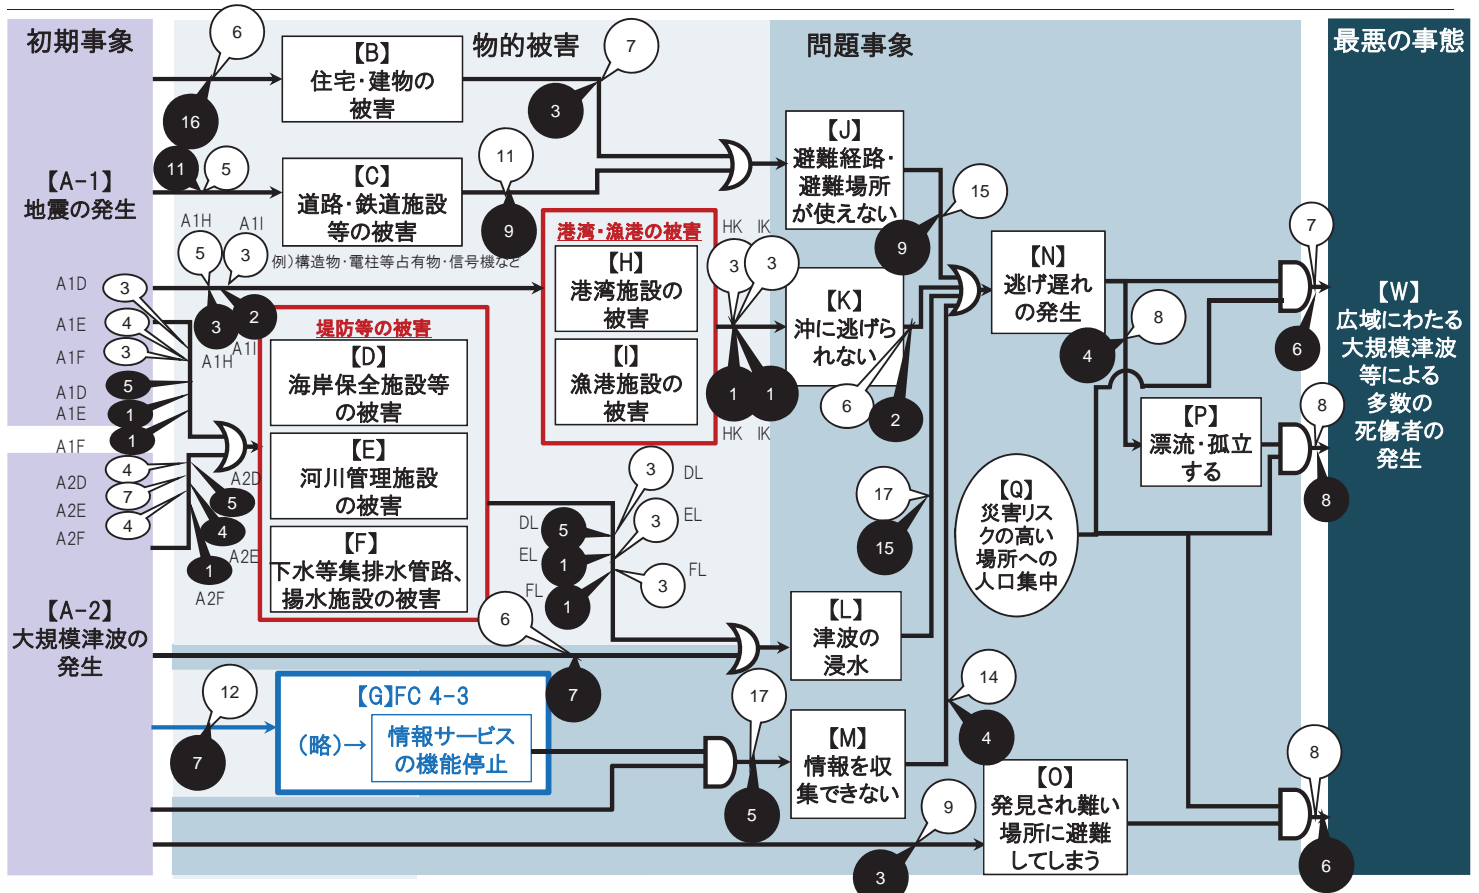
初期事象

物的被害

問題事象

最悪の事態

【B】住宅･建物の被害

【C】道路･鉄道施設等の被害

【A-1】地震の発生

A1H A1I

例）構造物･電柱等占有物･信号機など

A1D
A1E
A1F
A1D
A1E
A1F
A1H
A1I

A2D
A2E
A2F
A2D
A2E
A2F

堤防等の被害

【D】海岸保全施設等の被害

【E】河川管理施設の被害

【F】下水等集排水管路、揚水施設の被害

港湾･漁港の被害

【H】港湾施設の被害

【I】漁港施設の被害

HK IK
HK IK

DL EL FL
DL EL FL

【A-2】大規模津波の発生

【G】FC 4-3

（略）→

情報サービスの機能停止

【J】避難経路･避難場所が使えない

【K】沖に逃げられない

【L】津波の浸水

【M】情報を収集できない

【N】逃げ遅れの発生

【O】発見され難い場所に避難してしまう

【P】漂流･孤立する

【Q】災害リスクの高い場所への人口集中

【W】広域にわたる大規模津波等による多数の死傷者の発生

6 16 7 3 11 5 11 9 5 3 3 2 3 4 3 5 1 1 4 7 4 5 4 1 15 9 3 3 1 1 3 3 3 5 1 1 6 2 17 15 6 7 12 7 17 5 14 4 9 3 7 6 8 4 8 8 8 6